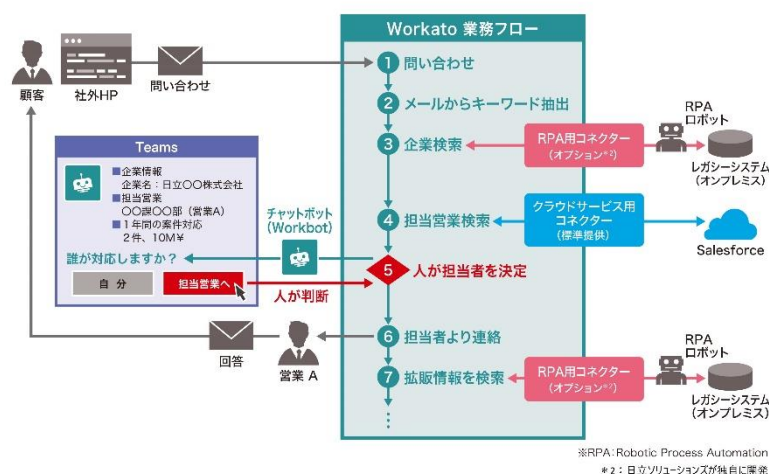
Workato 業務フロー

顧客

社外HP

問い合わせ

1 問い合わせ

2 メールからキーワード抽出

3 企業検索

RPA用コネクター
（オプション※2）

RPA
ロボット

レガシーシステム
（オンプレミス）

Teams

■企業情報
企業名：日立〇〇株式会社
■担当営業
〇〇課〇〇部（営業A）
■１年間の案件対応
２件、10M￥

誰が対応しますか？

自 分

担当営業へ

チャットボット
（Workbot）

4 担当営業検索

クラウドサービス用
コネクター
（標準提供）

Salesforce

5 人が担当者を決定

人が判断

6 担当者より連絡

回答

営業 A

7 拡販情報を検索

RPA用コネクター
（オプション※2）

RPA
ロボット

レガシーシステム
（オンプレミス）

※RPA：Robotic Process Automation

＊2：日立ソリューションズが独自に開発